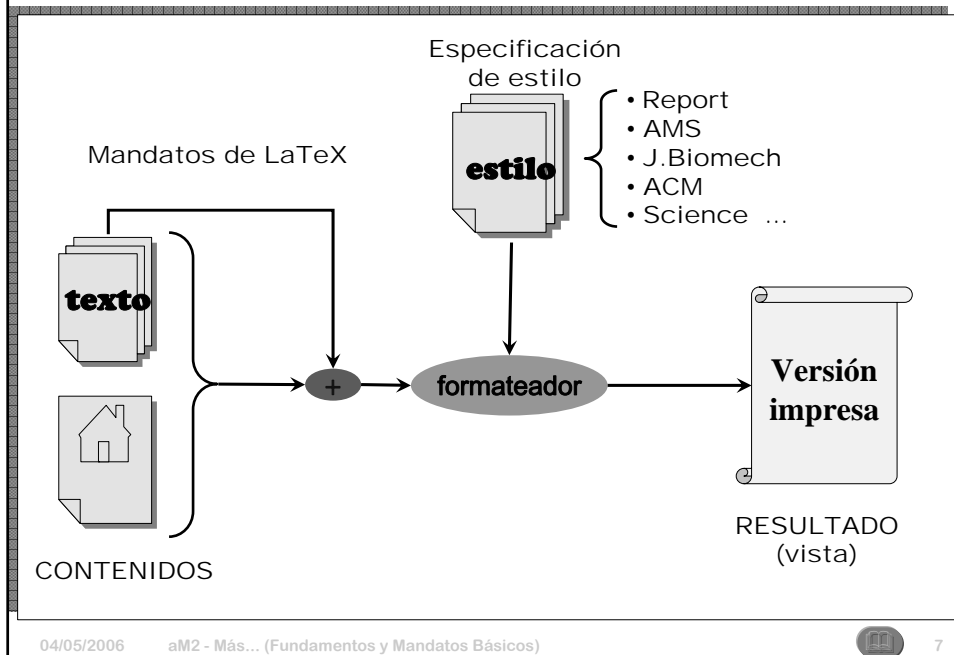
Especificación de estilo

estilo

• Report
• AMS
• J.Biomech
• ACM
• Science ...

Mandatos de LaTeX

texto

+

formateador

Versión impresa

RESULTADO (vista)

CONTENIDOS

04/05/2006 aM2 - Más... (Fundamentos y Mandatos Básicos) 7